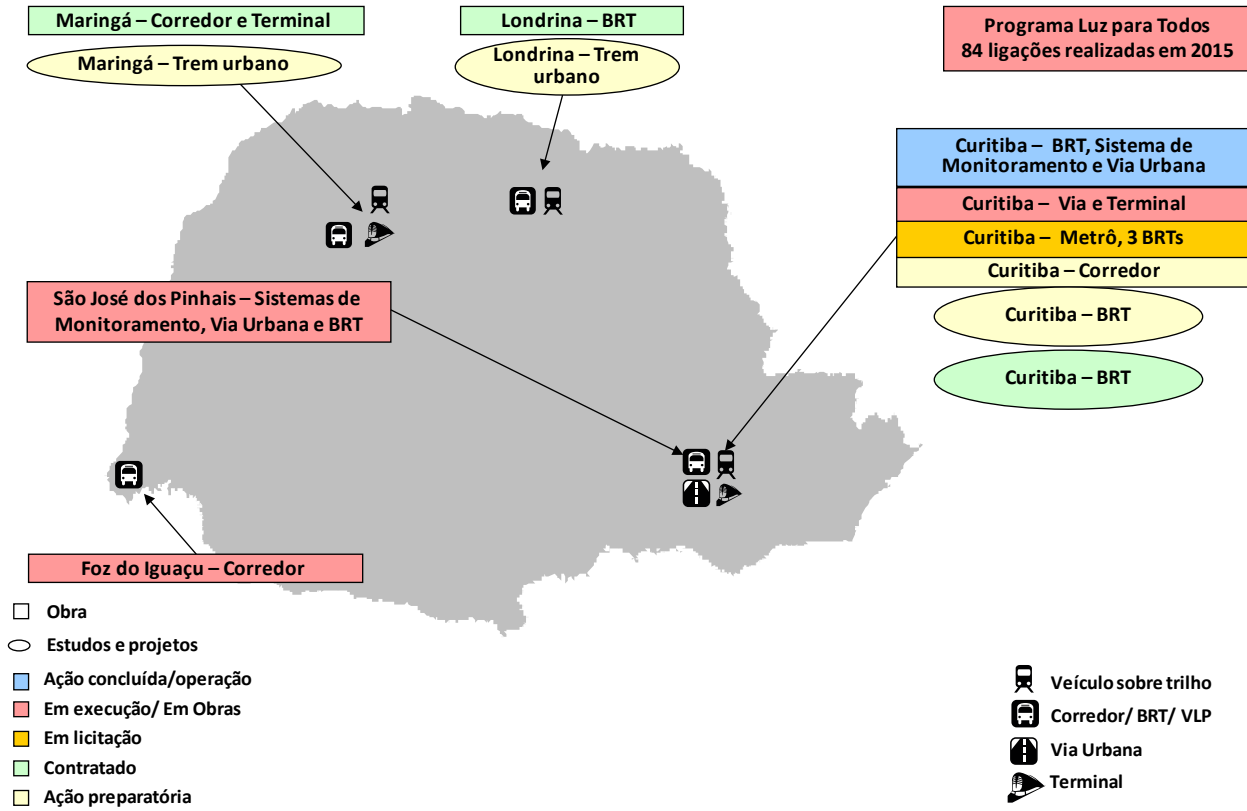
Maringá – Corredor e Terminal

Maringá – Trem urbano

Londrina – BRT

Londrina – Trem urbano

Programa Luz para Todos
84 ligações realizadas em 2015

Curitiba – BRT, Sistema de Monitoramento e Via Urbana

Curitiba – Via e Terminal

Curitiba – Metrô, 3 BRTs

Curitiba – Corredor

Curitiba – BRT

Curitiba – BRT

São José dos Pinhais – Sistemas de Monitoramento, Via Urbana e BRT

Foz do Iguaçu – Corredor

Obra

Estudos e projetos

Ação concluída/operação

Em execução/ Em Obras

Em licitação

Contratado

Ação preparatória

Veículo sobre trilho

Corredor/ BRT/ VLP

Via Urbana

Terminal